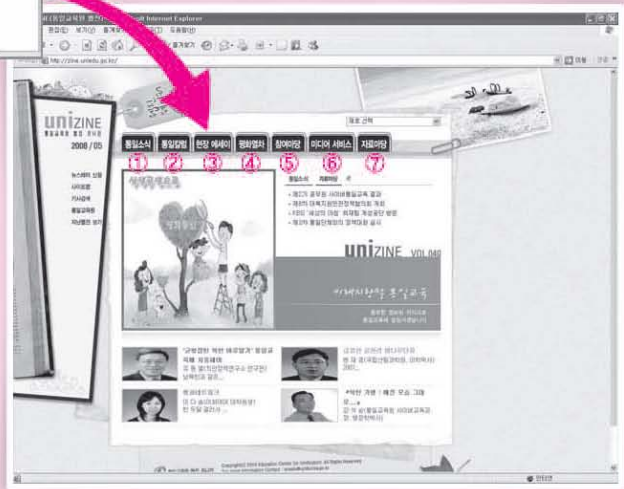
ft Internet Explorer

http://zine.uniedu.go.kr/

UNIZINE
2008 / 05

뉴스레터 신청
사이트맵
기사검색
통일교육원
지난호 보기

통일소식 ① 통일칼럼 ② 현장 에세이 ③ 평화엽서 ④ 참여마당 ⑤ 미디어 서비스 ⑥ 자료마당 ⑦

통일소식 자료마당

unizine VOL.040

사이버 세상 통일교육